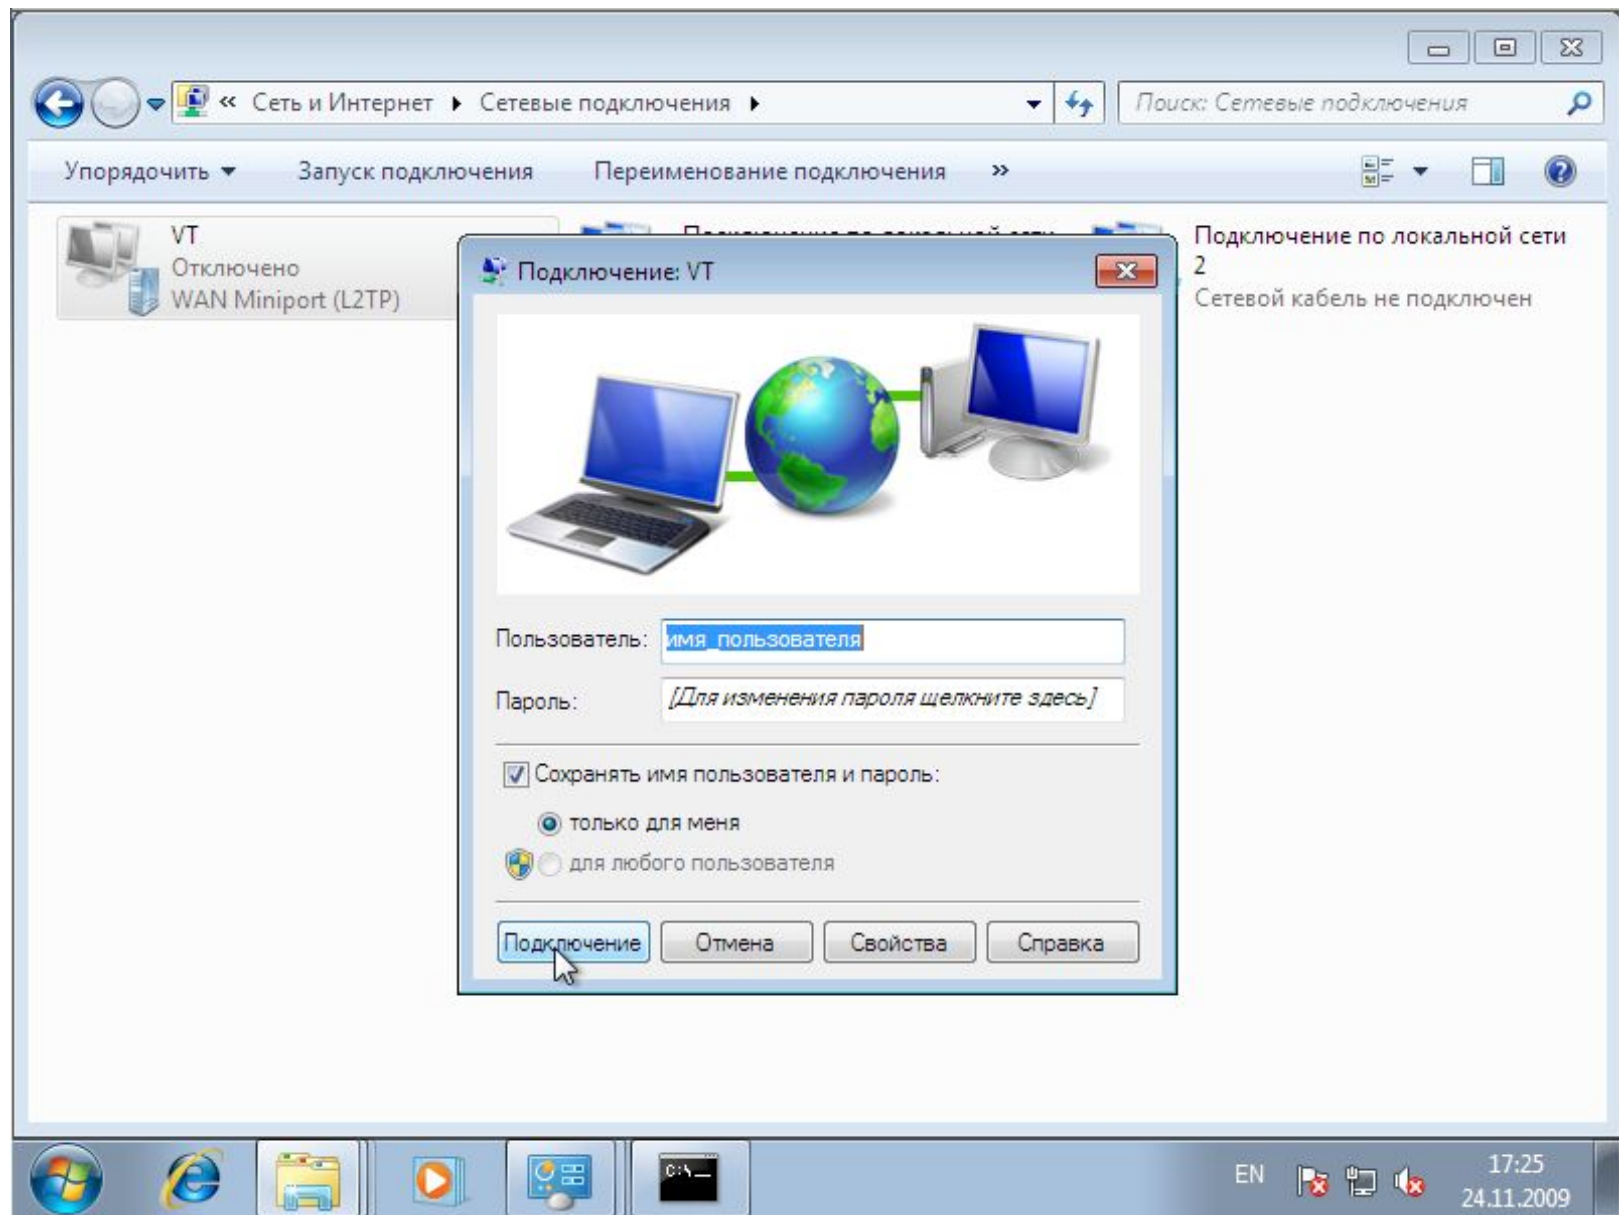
« Сеть и Интернет ▸ Сетевые подключения ▸

Поиск: Сетевые подключения

Упорядочить ▾ Запуск подключения Переименование подключения »

VT
Отключено
WAN Miniport (L2TP)

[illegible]

Подключение по локальной сети 2
Сетевой кабель не подключен

Подключение: VT

Пользователь: имя_пользователя

Пароль: [Для изменения пароля щелкните здесь]

Сохранять имя пользователя и пароль:

только для меня

для любого пользователя

Подключение Отмена Свойства Справка

EN

17:25
24.11.2009